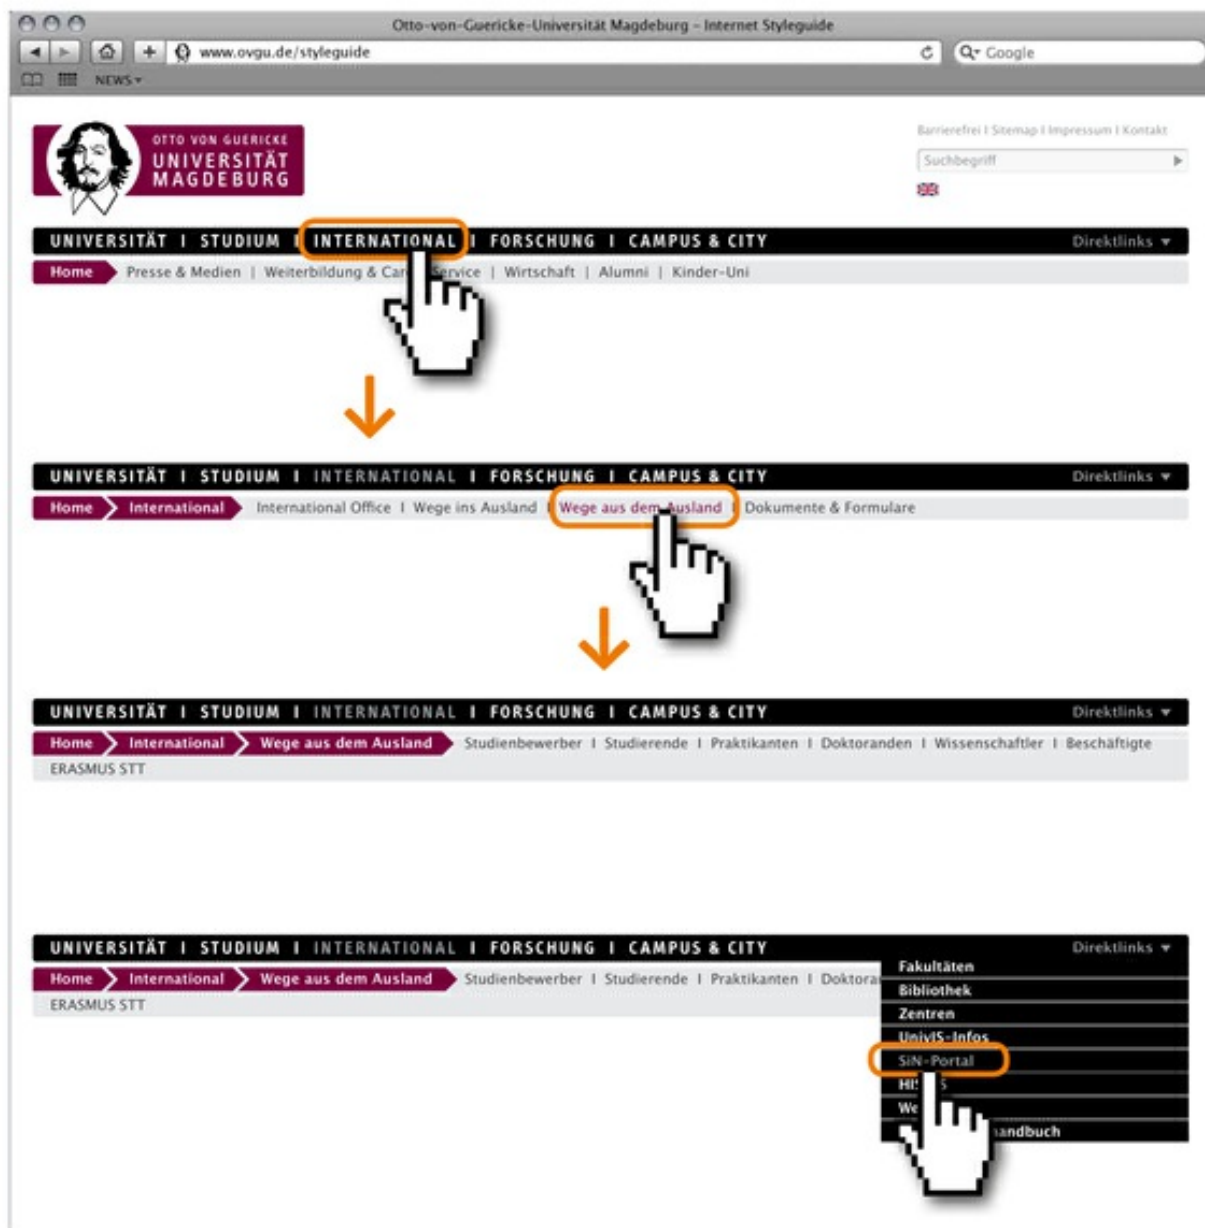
Otto-von-Guericke-Universität Magdeburg – Internet Styleguide

www.ovgu.de/styleguide

Google

NEWS

OTTO VON GUERICKE UNIVERSITÄT MAGDEBURG

Barrierefrei | Sitemap | Impressum | Kontakt

Suchbegriff

UNIVERSITÄT | STUDIUM | INTERNATIONAL | FORSCHUNG | CAMPUS & CITY Direktlinks

Home Presse & Medien | Weiterbildung & Car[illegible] Service | Wirtschaft | Alumni | Kinder-Uni

UNIVERSITÄT | STUDIUM | INTERNATIONAL | FORSCHUNG | CAMPUS & CITY Direktlinks

Home International International Office | Wege ins Ausland | Wege aus dem Ausland | Dokumente & Formulare

UNIVERSITÄT | STUDIUM | INTERNATIONAL | FORSCHUNG | CAMPUS & CITY Direktlinks

Home International Wege aus dem Ausland Studienbewerber | Studierende | Praktikanten | Doktoranden | Wissenschaftler | Beschäftigte

ERASMUS STT

UNIVERSITÄT | STUDIUM | INTERNATIONAL | FORSCHUNG | CAMPUS & CITY Direktlinks

Home International Wege aus dem Ausland Studienbewerber | Studierende | Praktikanten | Doktora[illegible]

ERASMUS STT

Fakultäten
Bibliothek
Zentren
UnivIS-Infos
SiN-Portal
HI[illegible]S
We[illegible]
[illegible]andbuch